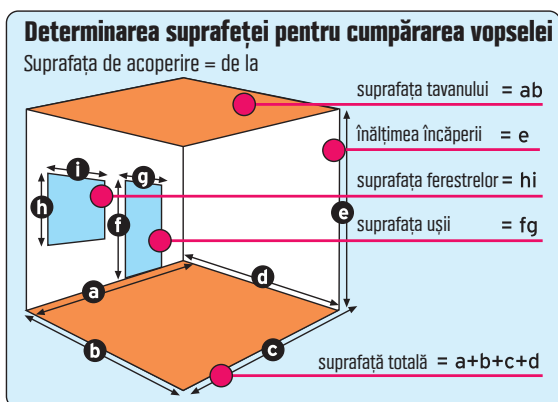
Determinarea suprafeței pentru cumpărarea vopselei
Suprafața de acoperire = de la

suprafața tavanului = ab
înălțimea încăperii = e
suprafața ferestrelor = hi
suprafața ușii = fg
suprafață totală = a+b+c+d

i
g
h
f
e
a
d
b
c